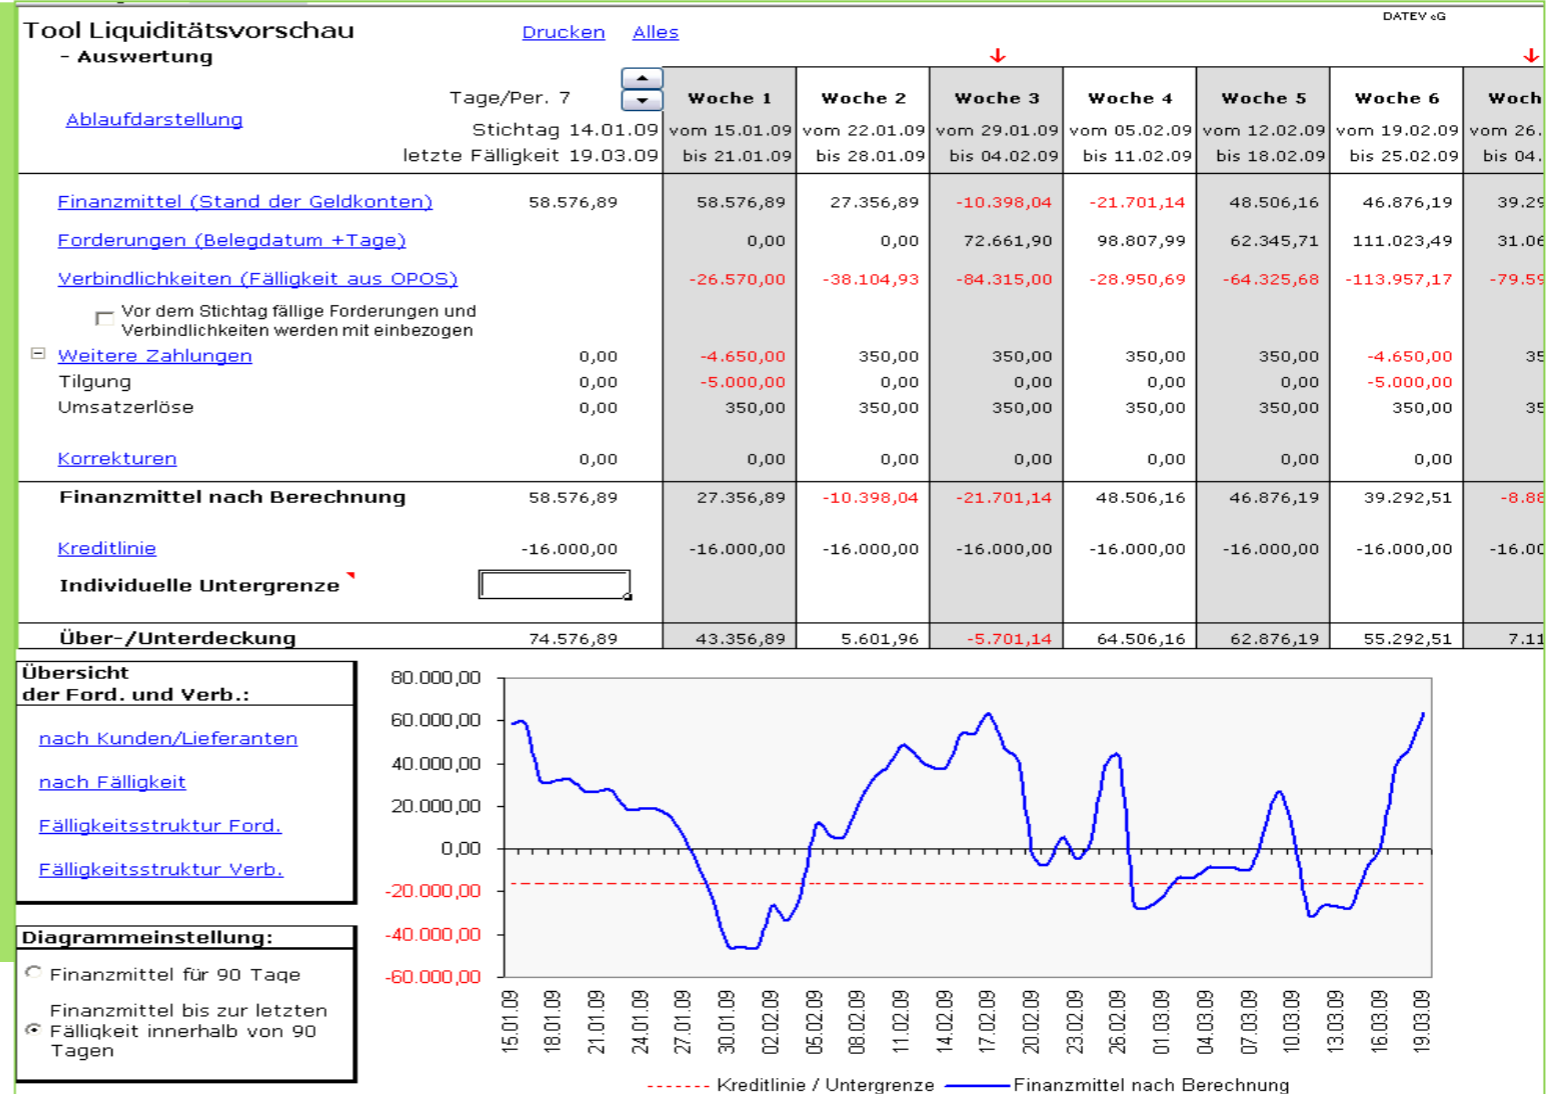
Tool Liquiditätsvorschau
- Auswertung

Drucken Alles

DATEV eG

Ablaufdarstellung

| Tage/Per. 7 | Woche 1 | Woche 2 | Woche 3 | Woche 4 | Woche 5 | Woche 6 | Woch |
|---|---|---|---|---|---|---|---|
| Stichtag 14.01.09 | vom 15.01.09 | vom 22.01.09 | vom 29.01.09 | vom 05.02.09 | vom 12.02.09 | vom 19.02.09 | vom 26. |
| letzte Fälligkeit 19.03.09 | bis 21.01.09 | bis 28.01.09 | bis 04.02.09 | bis 11.02.09 | bis 18.02.09 | bis 25.02.09 | bis 04. |

| | | | | | | | | |
|---|---|---|---|---|---|---|---|---|
| Finanzmittel (Stand der Geldkonten) | 58.576,89 | 58.576,89 | 27.356,89 | -10.398,04 | -21.701,14 | 48.506,16 | 46.876,19 | 39.29 |
| Forderungen (Belegdatum +Tage) | | 0,00 | 0,00 | 72.661,90 | 98.807,99 | 62.345,71 | 111.023,49 | 31.06 |
| Verbindlichkeiten (Fälligkeit aus OPOS) | | -26.570,00 | -38.104,93 | -84.315,00 | -28.950,69 | -64.325,68 | -113.957,17 | -79.59 |
| Vor dem Stichtag fällige Forderungen und Verbindlichkeiten werden mit einbezogen | | | | | | | | |
| Weitere Zahlungen | 0,00 | -4.650,00 | 350,00 | 350,00 | 350,00 | 350,00 | -4.650,00 | 35 |
| Tilgung | 0,00 | -5.000,00 | 0,00 | 0,00 | 0,00 | 0,00 | -5.000,00 | |
| Umsatzerlöse | 0,00 | 350,00 | 350,00 | 350,00 | 350,00 | 350,00 | 350,00 | 35 |
| Korrekturen | 0,00 | 0,00 | 0,00 | 0,00 | 0,00 | 0,00 | 0,00 | |
| Finanzmittel nach Berechnung | 58.576,89 | 27.356,89 | -10.398,04 | -21.701,14 | 48.506,16 | 46.876,19 | 39.292,51 | -8.88 |
| Kreditlinie | -16.000,00 | -16.000,00 | -16.000,00 | -16.000,00 | -16.000,00 | -16.000,00 | -16.000,00 | -16.00 |
| Individuelle Untergrenze | | | | | | | | |
| Über-/Unterdeckung | 74.576,89 | 43.356,89 | 5.601,96 | -5.701,14 | 64.506,16 | 62.876,19 | 55.292,51 | 7.11 |

Übersicht der Ford. und Verb.:

nach Kunden/Lieferanten

nach Fälligkeit

Fälligkeitsstruktur Ford.

Fälligkeitsstruktur Verb.

Diagrammeinstellung:

Finanzmittel für 90 Tage

Finanzmittel bis zur letzten Fälligkeit innerhalb von 90 Tagen

80.000,00
60.000,00
40.000,00
20.000,00
0,00
-20.000,00
-40.000,00
-60.000,00

15.01.09 18.01.09 21.01.09 24.01.09 27.01.09 30.01.09 02.02.09 05.02.09 08.02.09 11.02.09 14.02.09 17.02.09 20.02.09 23.02.09 26.02.09 01.03.09 04.03.09 07.03.09 10.03.09 13.03.09 16.03.09 19.03.09

Kreditlinie / Untergrenze Finanzmittel nach Berechnung